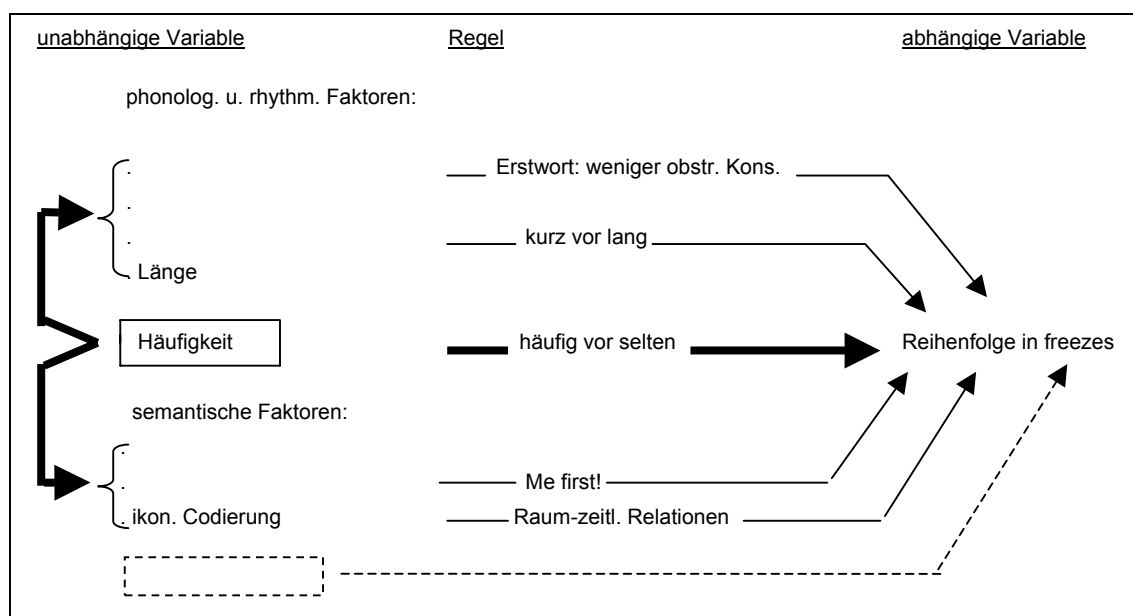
unabhängige Variable

Regel

abhängige Variable

phonolog. u. rhythm. Faktoren:

.
.
.
Länge

Erstwort: weniger obstr. Kons.

kurz vor lang

Häufigkeit

häufig vor selten

Reihenfolge in freezes

semantische Faktoren:

.
.
ikon. Codierung

Me first!

Raum-zeitl. Relationen